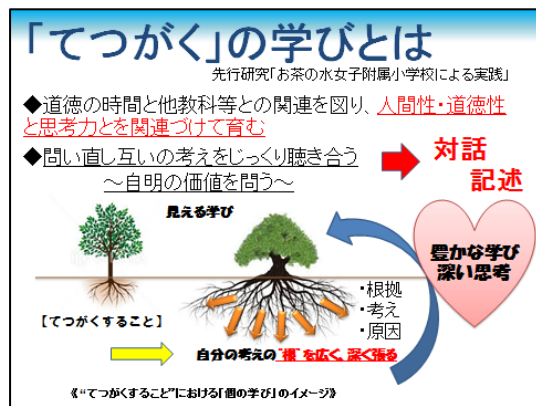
「てつがく」の学びとは

先行研究「お茶の水女子附属小学校による実践」

◆道徳の時間と他教科等との関連を図り、人間性・道徳性と思考力とを関連づけて育む

◆問い直し互いの考えをじっくり聴き合う
～自明の価値を問う～

対話
記述

見える学び

豊かな学び
深い思考

・根拠
・考え
・原因

【てつがくすること】

自分の考えの"根"を広く、深く張る

《"てつがくすること"における「個の学び」のイメージ》